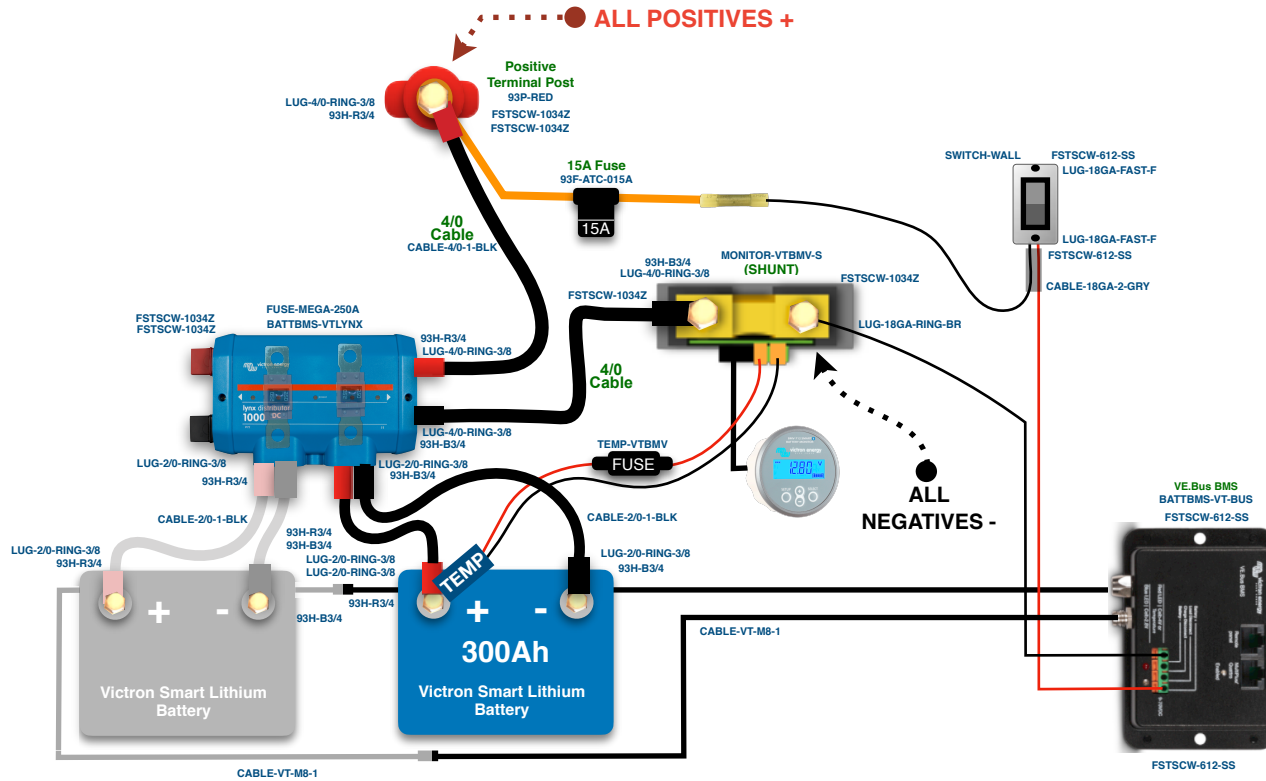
ALL POSITIVES +

Positive Terminal Post
93P-RED
FSTSCW-1034Z
FSTSCW-1034Z

LUG-4/0-RING-3/8
93H-R3/4

15A Fuse
93F-ATC-015A
15A

SWITCH-WALL
FSTSCW-612-SS
LUG-18GA-FAST-F
LUG-18GA-FAST-F
FSTSCW-612-SS
CABLE-18GA-2-GRY

4/0
Cable
CABLE-4/0-1-BLK

MONITOR-VTBMV-S
(SHUNT)
93H-B3/4
LUG-4/0-RING-3/8
FSTSCW-1034Z
FSTSCW-1034Z
LUG-18GA-RING-BR

FSTSCW-1034Z
FSTSCW-1034Z
FUSE-MEGA-250A
BATTBMS-VTLYNX
93H-R3/4
LUG-4/0-RING-3/8

4/0
Cable

LUG-4/0-RING-3/8
93H-B3/4

TEMP-VTBMV
FUSE

LUG-2/0-RING-3/8
93H-R3/4
LUG-2/0-RING-3/8
93H-B3/4

ALL
NEGATIVES -

VE.Bus BMS
BATTBMS-VT-BUS
FSTSCW-612-SS

CABLE-2/0-1-BLK
CABLE-2/0-1-BLK
93H-R3/4
93H-B3/4
LUG-2/0-RING-3/8
LUG-2/0-RING-3/8
LUG-2/0-RING-3/8
93H-B3/4
LUG-2/0-RING-3/8
93H-R3/4
93H-R3/4
93H-B3/4

TEMP
+
-
300Ah
Victron Smart Lithium Battery

+
-
Victron Smart Lithium Battery

CABLE-VT-M8-1
CABLE-VT-M8-1
FSTSCW-612-SS